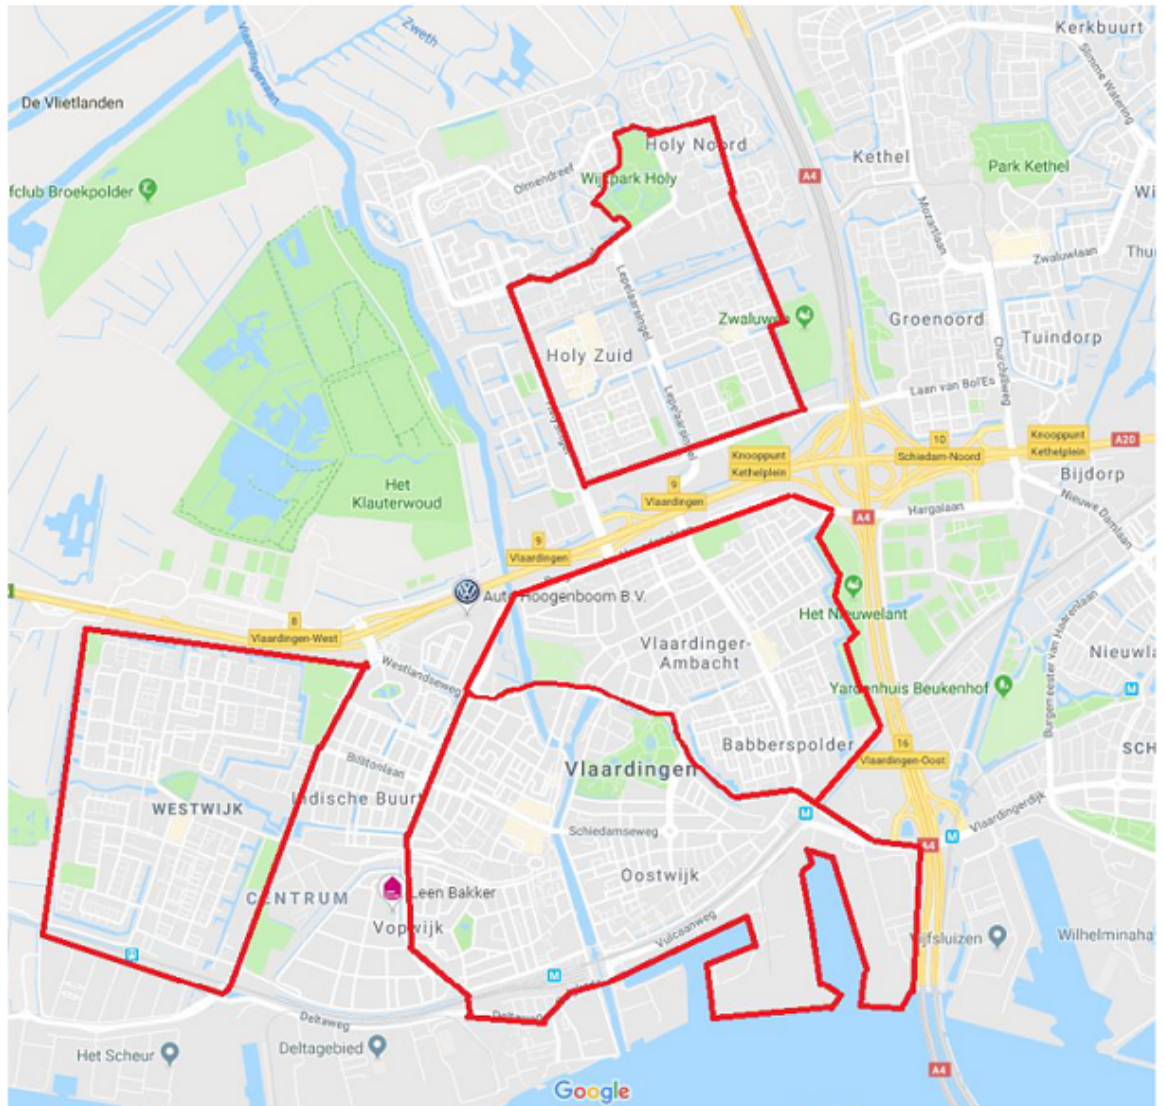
Kerkbuurt
Zweth
Vlaardingervaart
De Vlietlanden
Holy Noord
Wilgpark Holy
Olmendreef
Kethel
Park Kethel
A4
fclub Broekpolder
Mozartlaan
Zwaluwlaan
Thu
Wi
Lepelaarsingel
Zwaluwe
Groenoord
Tuindorp
Holy Zuid
Churchillweg
Laan van Bol'Es
10
Knooppunt Kethelplein
Schiedam-Noord
Knooppunt Kethelplein
A20
Het Klauterwoud
9
Vlaardingen
Bijdorp
A4
Hargalaan
Nieuwe Damlaan
9
Vlaardingen
Auto Hoogenboom B.V.
Het Nieuwelant
8
Vlaardingen-West
Westlandseweg
Vlaardinger-Ambacht
Nieuwl
Burgemeester van Haarenlaan
Yardenhuis Beukenhof
Billitonlaan
Babberspolder
16
Vlaardingen-Oost
SCH
Vlaardingen
Indische Buurt
WESTWIJK
Schiedamseweg
Vlaardingerdijk
A4
Oostwijk
CENTRUM
Leen Bakker
Vulcaanweg
Vopwijk
Vijfsluizen
Wilhelminaha
Deltaweg
Deltaweg
Het Scheur
Deltagebied
A4
Google